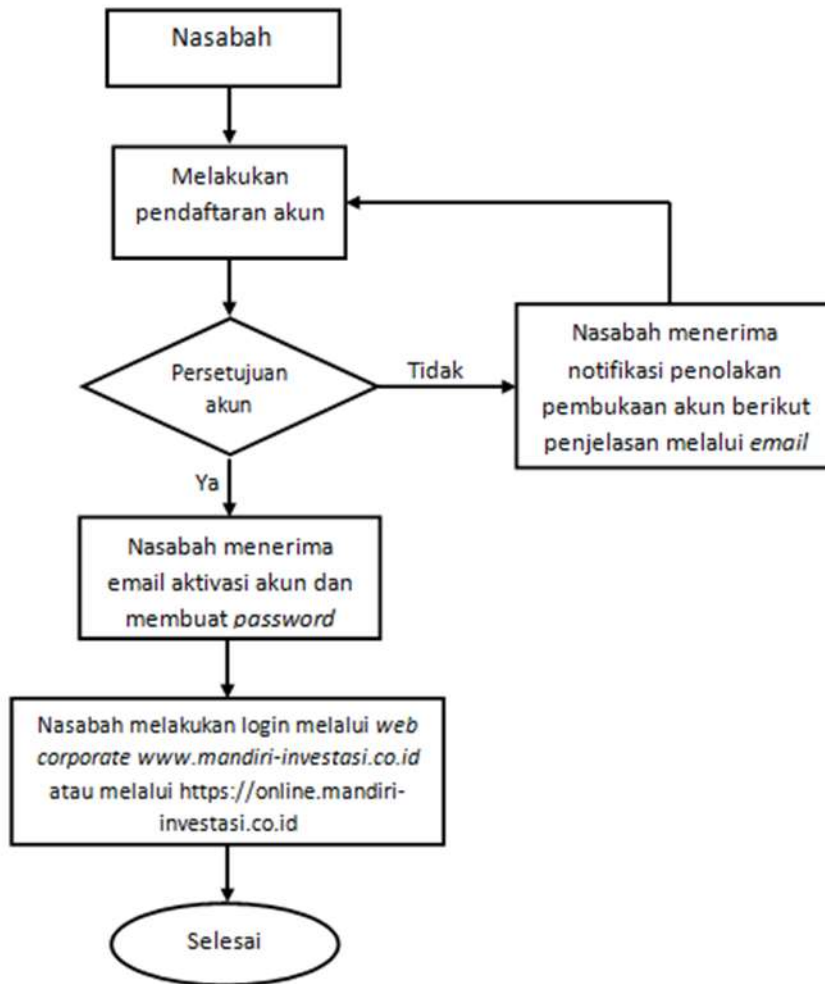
Nasabah

Melakukan pendaftaran akun

Persetujuan akun

Tidak

Nasabah menerima notifikasi penolakan pembukaan akun berikut penjelasan melalui email

Ya

Nasabah menerima email aktivasi akun dan membuat password

Nasabah melakukan login melalui web corporate www.mandiri-investasi.co.id atau melalui https://online.mandiri-investasi.co.id

Selesai